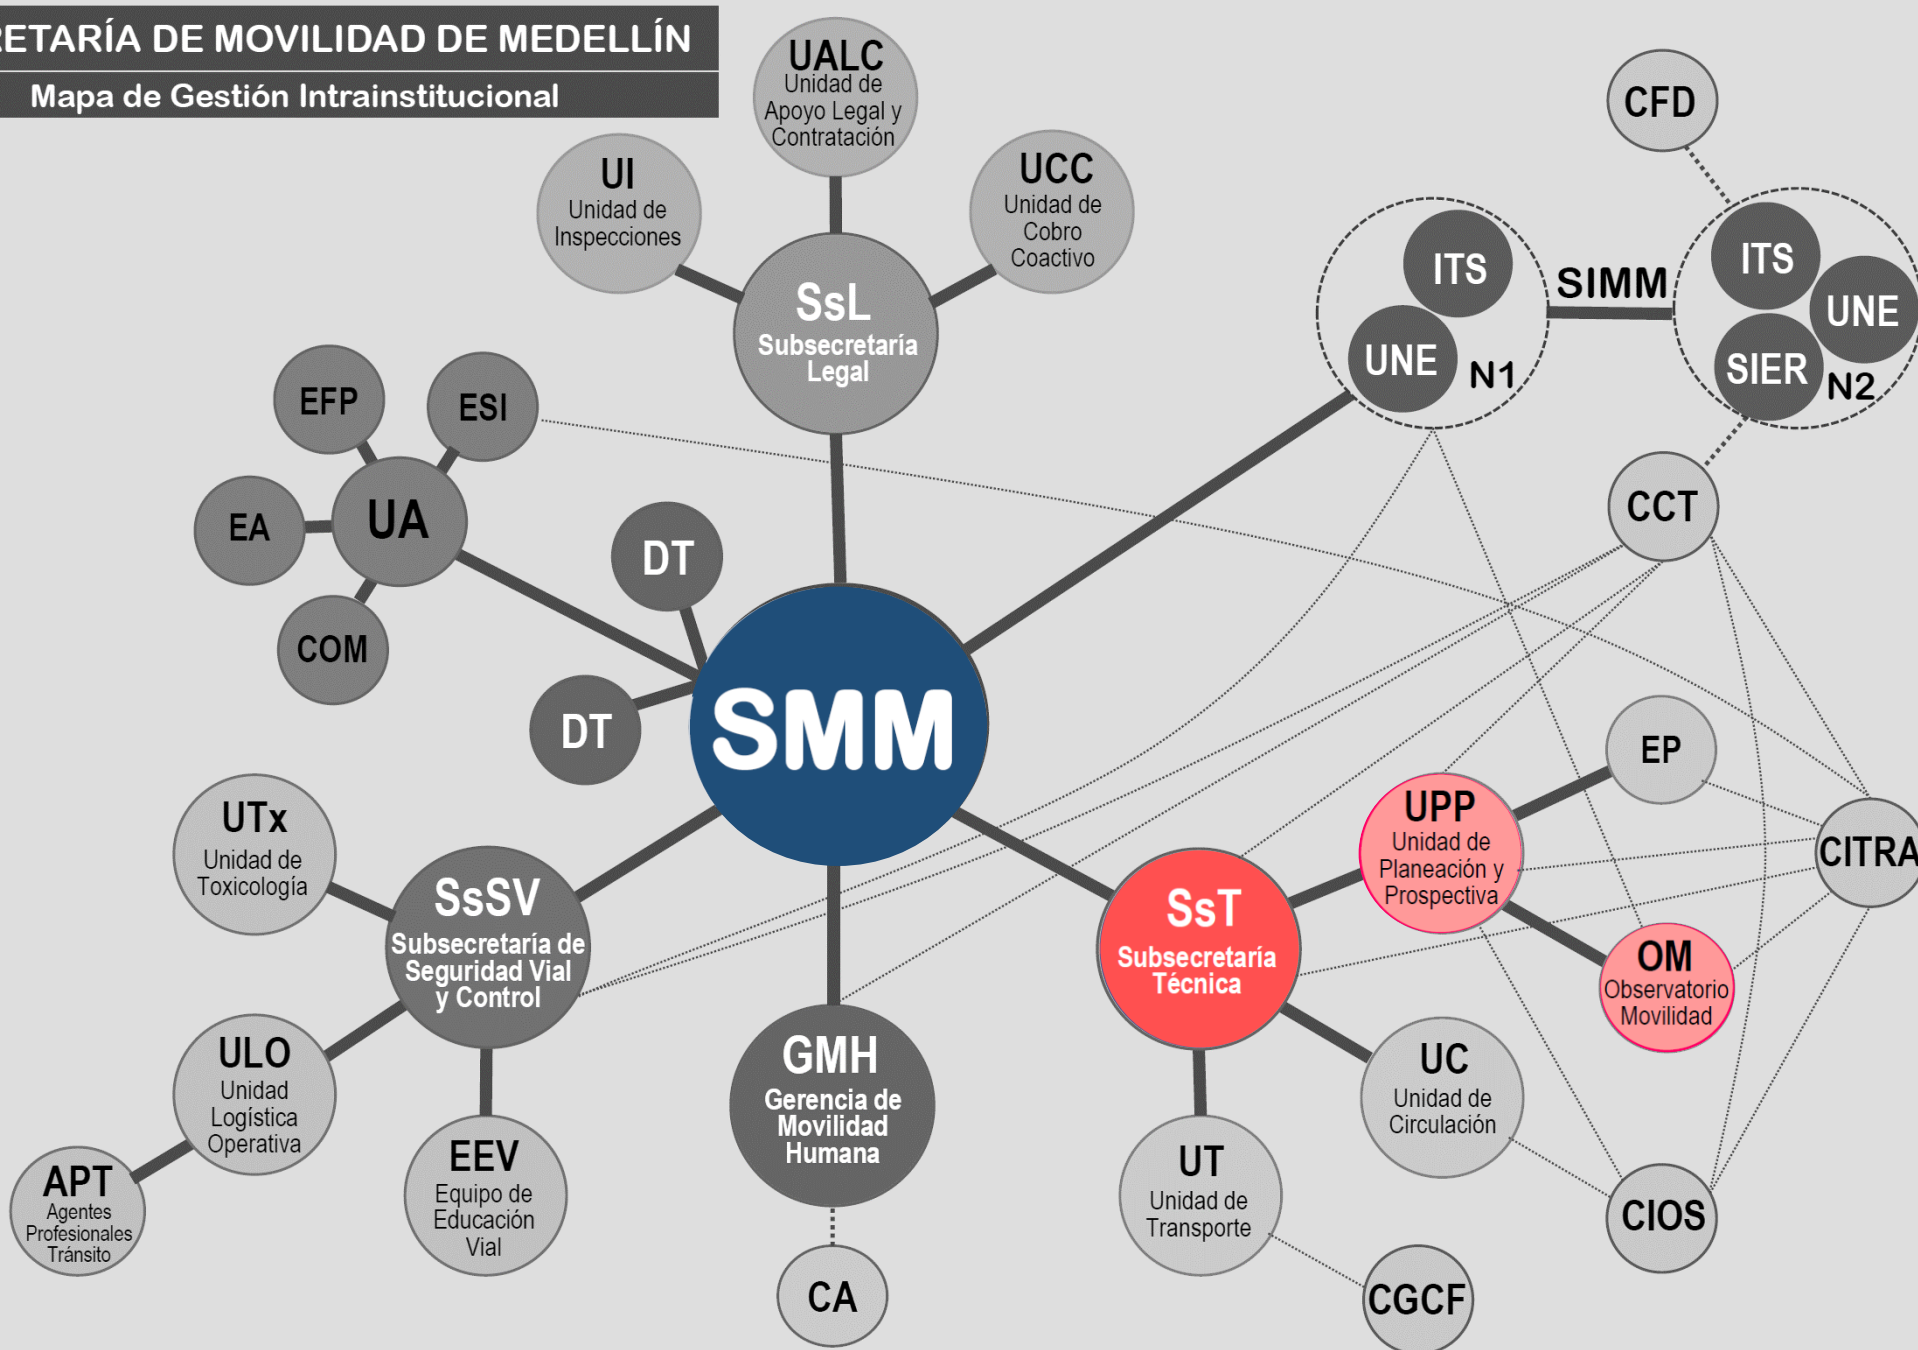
ETARÍA DE MOVILIDAD DE MEDELLÍN

Mapa de Gestión Intrainstitucional

UALC
Unidad de Apoyo Legal y Contratación

UI
Unidad de Inspecciones

UCC
Unidad de Cobro Coactivo

SsL
Subsecretaría Legal

CFD

ITS

UNE

N1

SIMM

ITS

UNE

SIER

N2

EFP

ESI

EA

UA

COM

DT

DT

SMM

CCT

EP

UPP
Unidad de Planeación y Prospectiva

CITRA

UTx
Unidad de Toxicología

SsSV
Subsecretaría de Seguridad Vial y Control

SsT
Subsecretaría Técnica

OM
Observatorio Movilidad

ULO
Unidad Logística Operativa

APT
Agentes Profesionales Tránsito

EEV
Equipo de Educación Vial

GMH
Gerencia de Movilidad Humana

UC
Unidad de Circulación

UT
Unidad de Transporte

CIOS

CA

CGCF